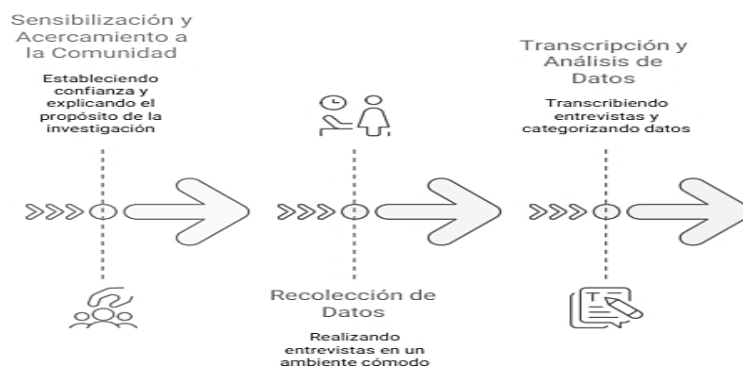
Sensibilización y Acercamiento a la Comunidad

Estableciendo confianza y explicando el propósito de la investigación

Recolección de Datos

Realizando entrevistas en un ambiente cómodo

Transcripción y Análisis de Datos

Transcribiendo entrevistas y categorizando datos